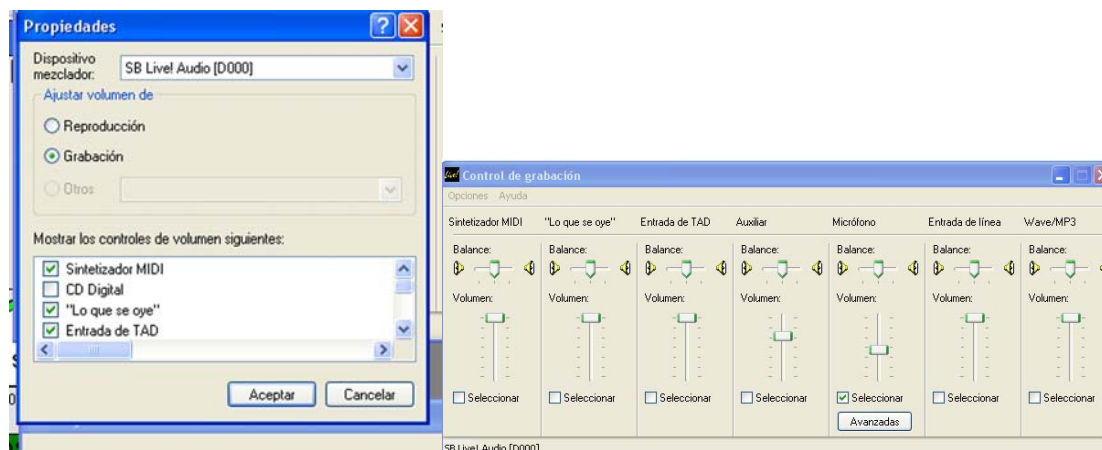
Propiedades

Dispositivo mezclador: SB Live! Audio [D000]

Ajustar volumen de

Reproducción

Grabación

Otros

Mostrar los controles de volumen siguientes:

Sintetizador MIDI
CD Digital
"Lo que se oye"
Entrada de TAD

Aceptar Cancelar

Control de grabación

Opciones Ayuda

| Sintetizador MIDI | "Lo que se oye" | Entrada de TAD | Auxiliar | Micrófono | Entrada de línea | Wave/MP3 |
|---|---|---|---|---|---|---|
| Balance: | Balance: | Balance: | Balance: | Balance: | Balance: | Balance: |
| Volumen: | Volumen: | Volumen: | Volumen: | Volumen: | Volumen: | Volumen: |
| Seleccionar | Seleccionar | Seleccionar | Seleccionar | Seleccionar | Seleccionar | Seleccionar |
| | | | | Avanzadas | | |

SB Live! Audio [D000]